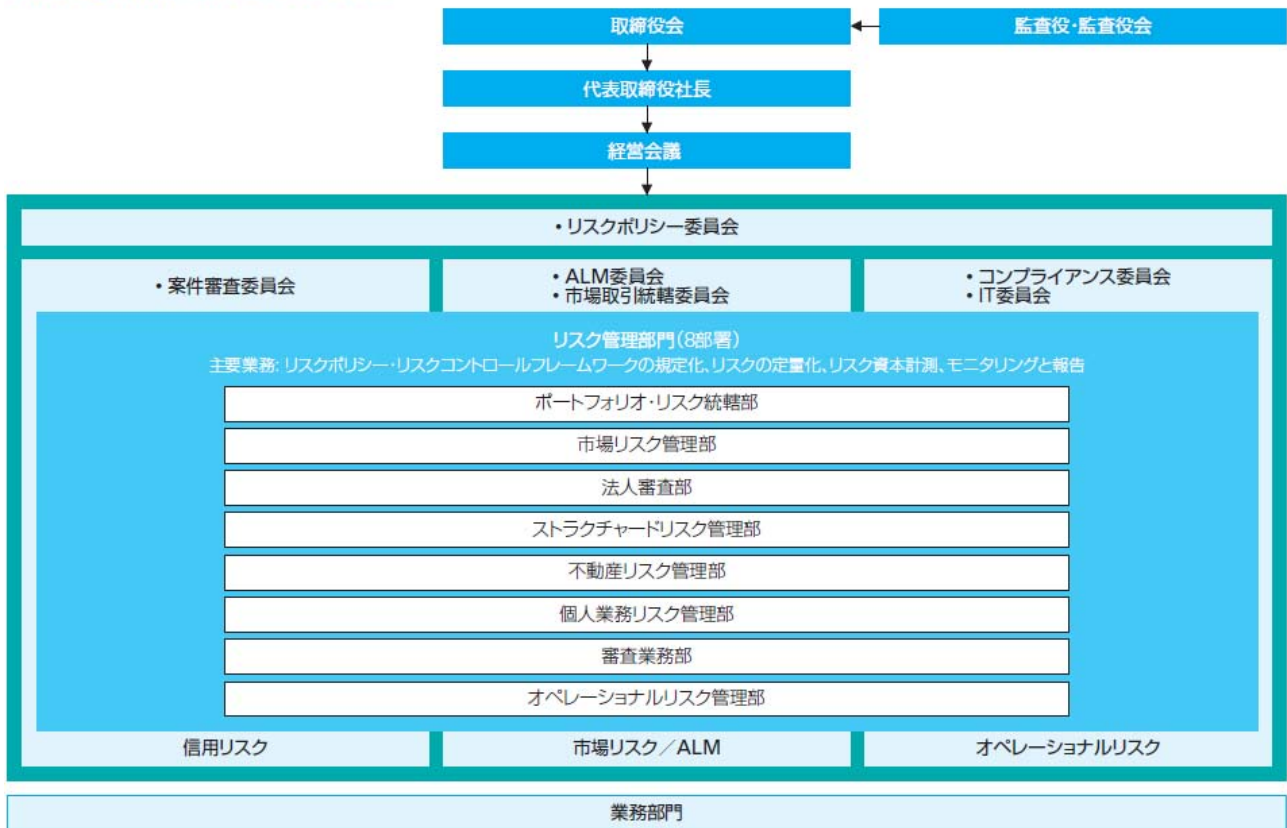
取締役会

監査役・監査役会

代表取締役社長

経営会議

・リスクポリシー委員会

・案件審査委員会

・ALM委員会
・市場取引統轄委員会

・コンプライアンス委員会
・IT委員会

リスク管理部門(8部署)
主要業務：リスクポリシー・リスクコントロールフレームワークの規定化、リスクの定量化、リスク資本計測、モニタリングと報告

ポートフォリオ・リスク統轄部

市場リスク管理部

法人審査部

ストラクチャードリスク管理部

不動産リスク管理部

個人業務リスク管理部

審査業務部

オペレーショナルリスク管理部

信用リスク

市場リスク／ALM

オペレーショナルリスク

業務部門